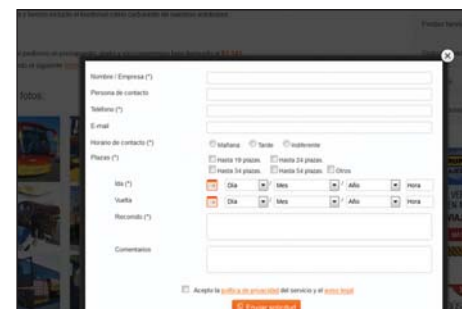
Nombre / Empresa (*)
Persona de contacto
Teléfono (*)
E-mail
Horario de contacto (*)
Mañana
Tarde
Indiferente
Plazas (*)
Hasta 19 plazas
Hasta 24 plazas
Hasta 34 plazas
Hasta 54 plazas
Otros
Ida (*)
Día
Mes
Año
Hora
Vuelta
Día
Mes
Año
Hora
Recorrido (*)
Comentarios
Acepto la política de privacidad del servicio y el aviso legal
Enviar solicitud